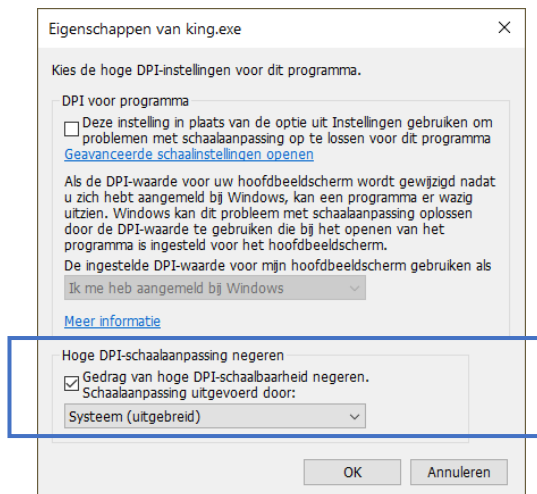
Eigenschappen van king.exe

Kies de hoge DPI-instellingen voor dit programma.

DPI voor programma

Deze instelling in plaats van de optie uit Instellingen gebruiken om problemen met schaalaanpassing op te lossen voor dit programma

Geavanceerde schaalinstellingen openen

Als de DPI-waarde voor uw hoofdbeeldscherm wordt gewijzigd nadat u zich hebt aangemeld bij Windows, kan een programma er wazig uitzien. Windows kan dit probleem met schaalaanpassing oplossen door de DPI-waarde te gebruiken die bij het openen van het programma is ingesteld voor het hoofdbeeldscherm.

De ingestelde DPI-waarde voor mijn hoofdbeeldscherm gebruiken als

Ik me heb aangemeld bij Windows

Meer informatie

Hoge DPI-schaalaanpassing negeren

Gedrag van hoge DPI-schaalbaarheid negeren. Schaalaanpassing uitgevoerd door:

Systeem (uitgebreid)

OK

Annuleren